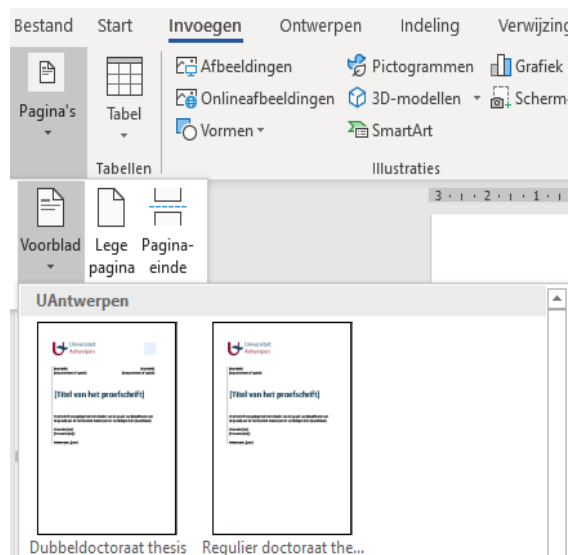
Bestand Start Invoegen Ontwerpen Indeling Verwijzing

Pagina's

Tabel

Tabellen

Afbeeldingen

Onlineafbeeldingen

Vormen

Pictogrammen

3D-modellen

SmartArt

Grafiek

Scherm

Illustraties

3 · 2 · 1 ·

Voorblad

Lege pagina

Pagina-einde

UAntwerpen

Universiteit Antwerpen

[Titel van het proefschrift]

Universiteit Antwerpen

[Titel van het proefschrift]

Dubbeldoctoraat thesis

Regulier doctoraat the...